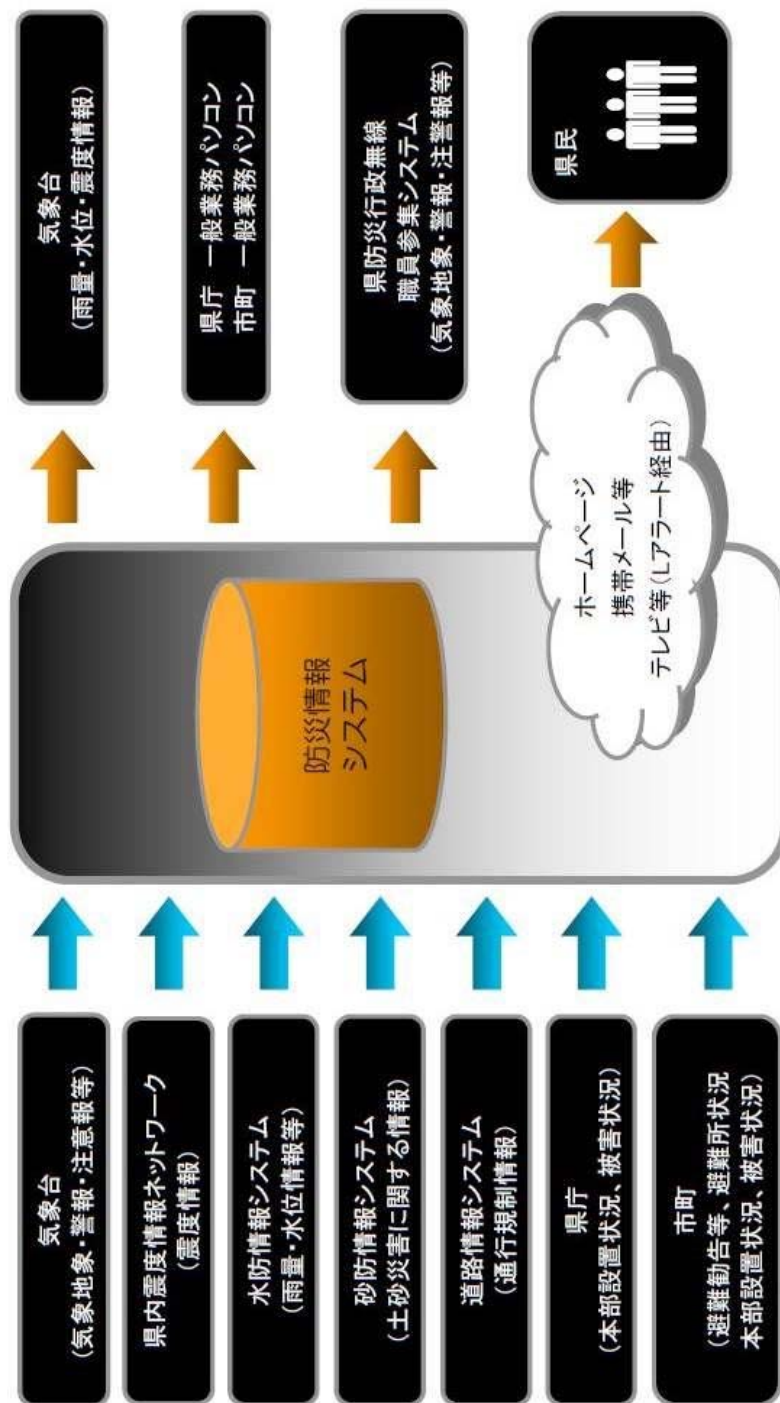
気象台
（気象地象・警報・注意報等）

県内震度情報ネットワーク
（震度情報）

水防情報システム
（雨量・水位情報等）

砂防情報システム
（土砂災害に関する情報）

道路情報システム
（通行規制情報）

県庁
（本部設置状況、被害状況）

市町
（避難勧告等、避難所状況
本部設置状況、被害状況）

防災情報
システム

ホームページ
携帯メール等
テレビ等（Lアラート経由）

気象台
（雨量・水位・震度情報）

県庁　一般業務パソコン
市町　一般業務パソコン

県防災行政無線
職員参集システム
（気象地象・警報・注警報等）

県民